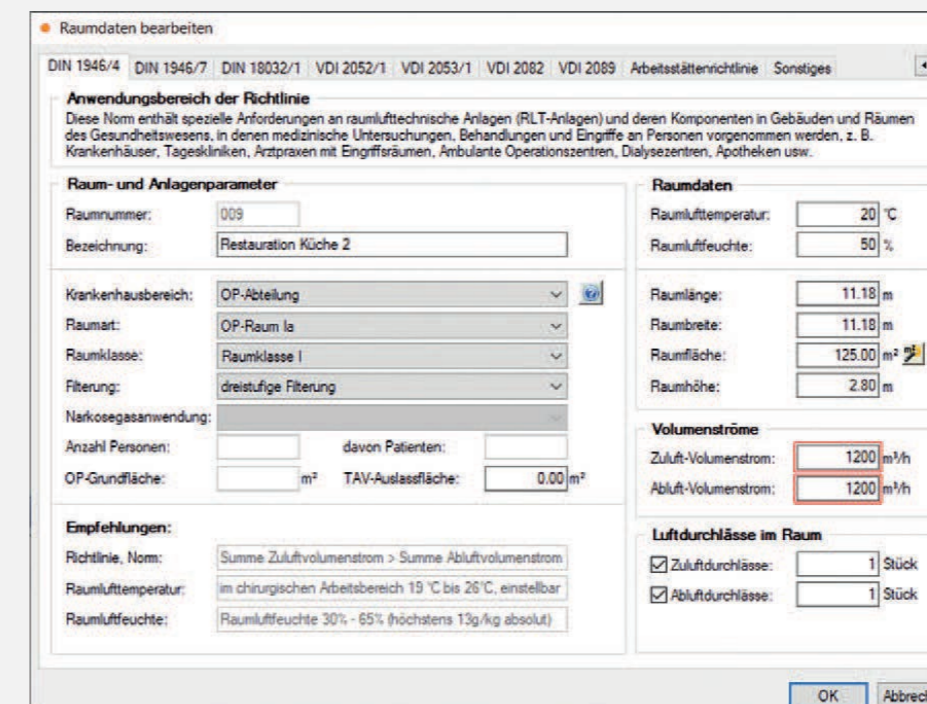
Raumdaten bearbeiten

DIN 1946/4 | DIN 1946/7 | DIN 18032/1 | VDI 2052/1 | VDI 2053/1 | VDI 2082 | VDI 2089 | Arbeitsstättenrichtlinie | Sonstiges

Anwendungsbereich der Richtlinie
Diese Norm enthält spezielle Anforderungen an raumlufttechnische Anlagen (RLT-Anlagen) und deren Komponenten in Gebäuden und Räumen des Gesundheitswesens, in denen medizinische Untersuchungen, Behandlungen und Eingriffe an Personen vorgenommen werden, z. B. Krankenhäuser, Tageskliniken, Arztpraxen mit Eingriffsräumen, Ambulante Operationszentren, Dialysezentren, Apotheken usw.

Raum- und Anlagenparameter
Raumnummer: 009
Bezeichnung: Restauration Küche 2

Krankenhausbereich: OP-Abteilung
Raumart: OP-Raum Ia
Raumklasse: Raumklasse I
Filterung: dreistufige Filterung
Narkosegasanwendung:
Anzahl Personen: davon Patienten:
OP-Grundfläche: m² TAV-Auslassfläche: 0.00 m²

Empfehlungen:
Richtlinie, Norm: Summe Zuluftvolumenstrom > Summe Abluftvolumenstrom
Raumlufttemperatur: im chirurgischen Arbeitsbereich 19 °C bis 26°C, einstellbar
Raumluftfeuchte: Raumluftfeuchte 30% - 65% (höchstens 13g/kg absolut)

Raumdaten
Raumlufttemperatur: 20 °C
Raumluftfeuchte: 50 %

Raumlänge: 11.18 m
Raumbreite: 11.18 m
Raumfläche: 125.00 m²
Raumhöhe: 2.80 m

Volumenströme
Zuluft-Volumenstrom: 1200 m³/h
Abluft-Volumenstrom: 1200 m³/h

Luftdurchlässe im Raum
Zuluftdurchlässe: 1 Stück
Abluftdurchlässe: 1 Stück

OK Abbrech